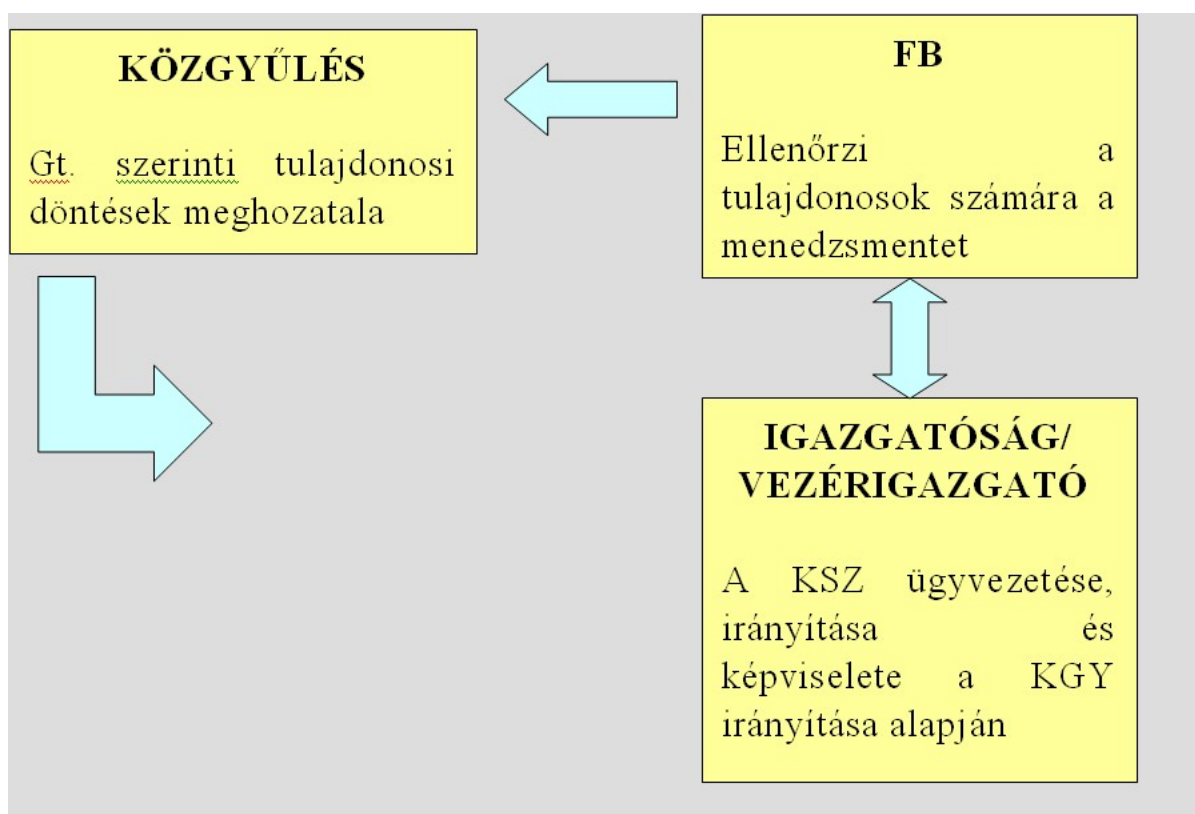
KÖZGYŰLÉS

Gt. szerinti tulajdonosi döntések meghozatala

FB

Ellenőrzi a tulajdonosok számára a menedzsmentet

IGAZGATÓSÁG/ VEZÉRIGAZGATÓ

A KSZ ügyvezetése, irányítása és képviselete a KGY irányítása alapján